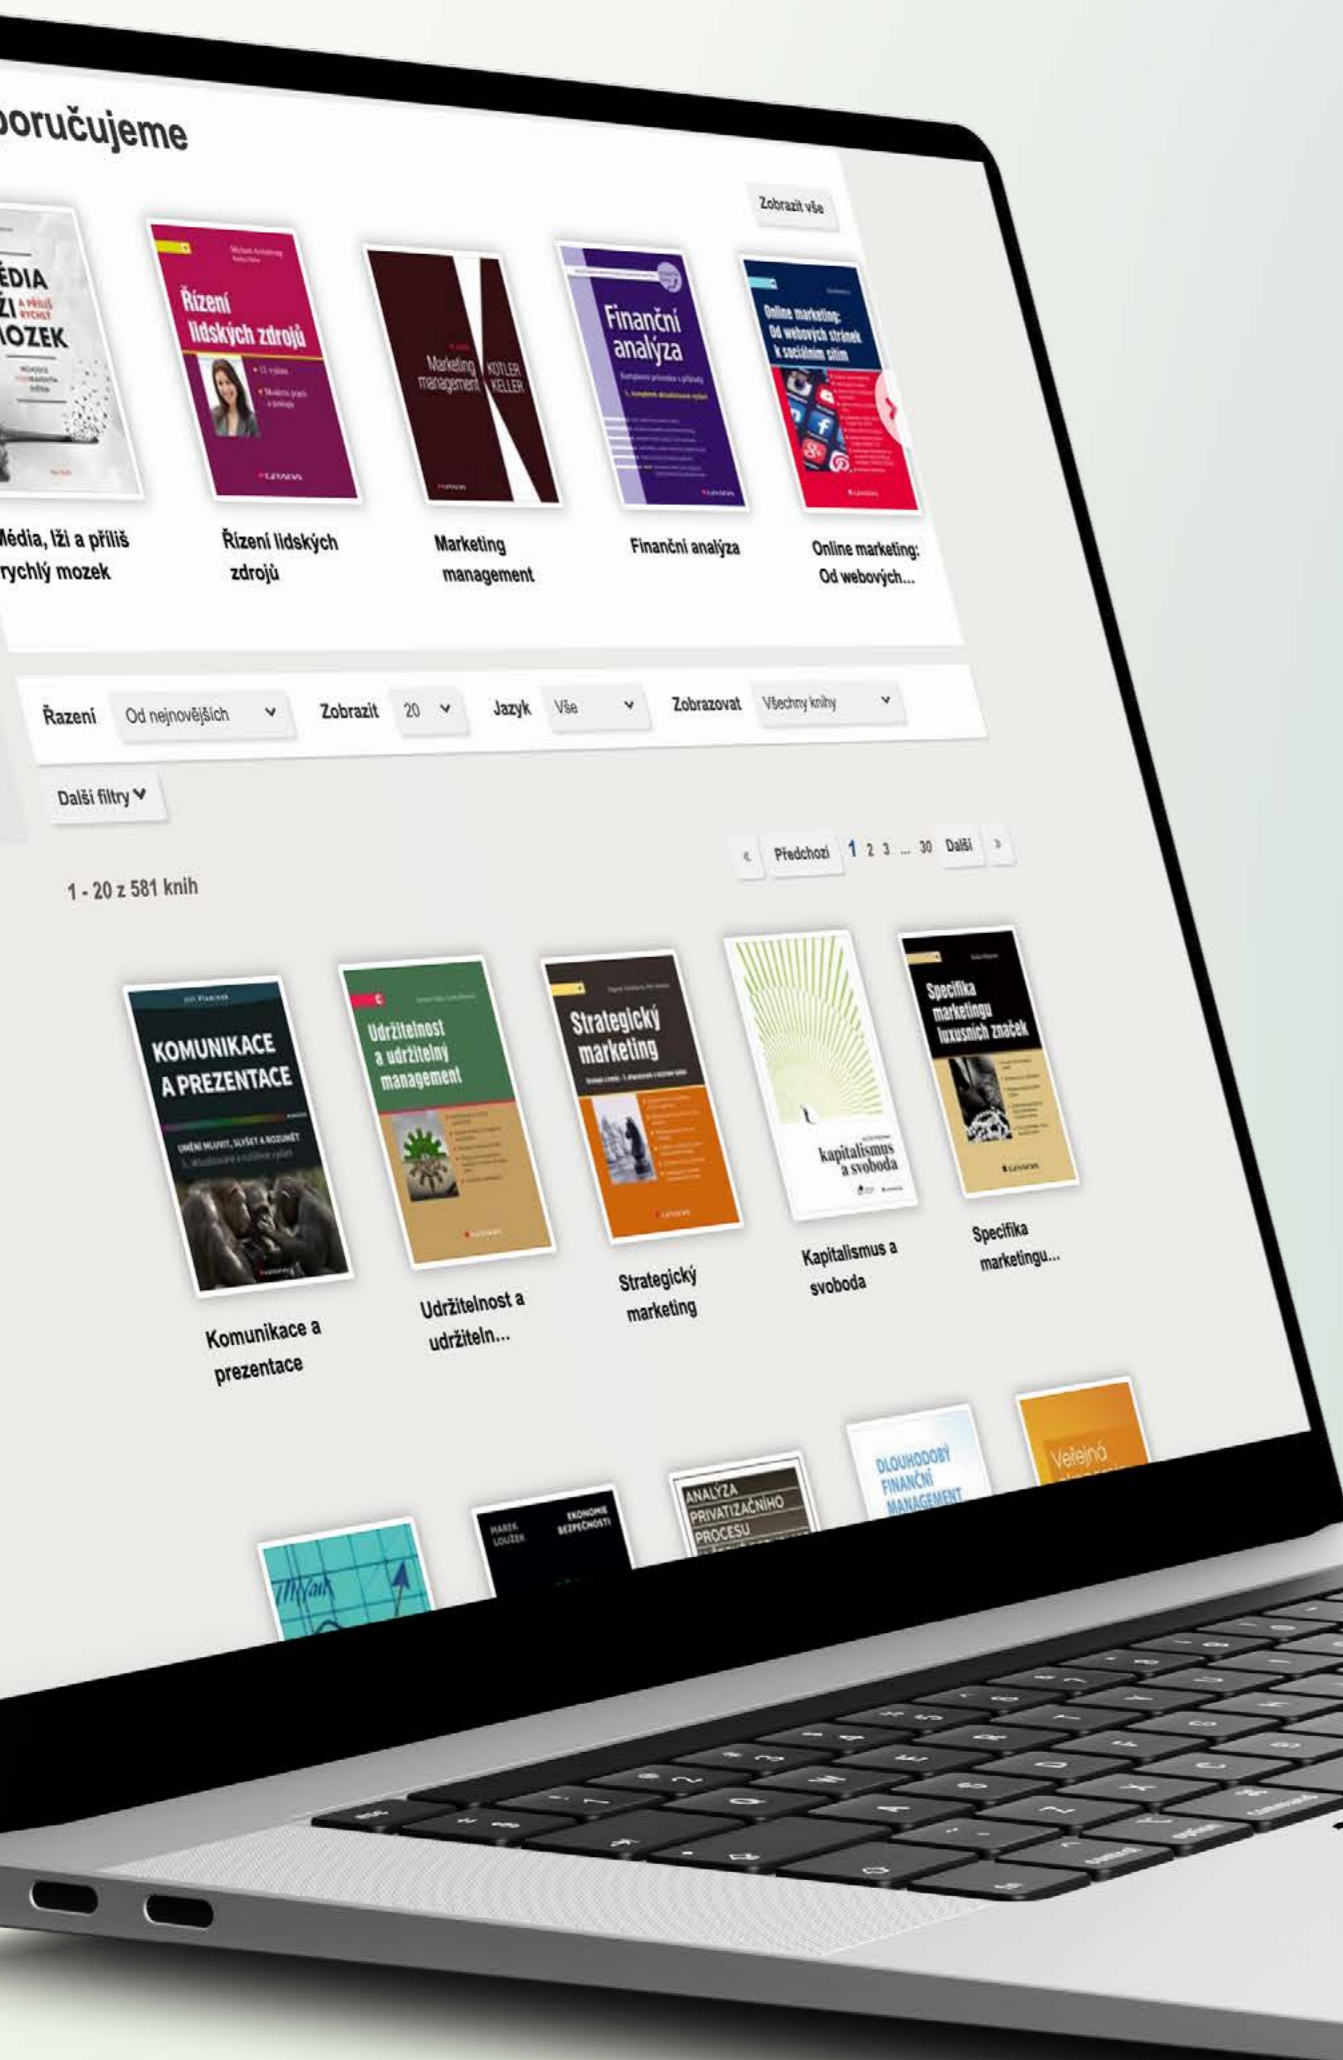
doporučujeme

Zobrazit vše

MÉDIA LŽI A PŘÍLIŠ RYCHLÝ MOZEK

Řízení lidských zdrojů

Marketing management KOTLER KELLER

Finanční analýza

Online marketing: Od webových stránek k sociálním sítím

Média, lži a příliš rychlý mozek

Řízení lidských zdrojů

Marketing management

Finanční analýza

Online marketing: Od webových...

Řazení Od nejnovějších

Zobrazit 20

Jazyk Vše

Zobrazovat Všechny knihy

Další filtry

« Předchozí 1 2 3 ... 30 Další »

1 - 20 z 581 knih

KOMUNIKACE A PREZENTACE

Udržitelnost a udržitelný management

Strategický marketing

kapitalismus a svoboda

Specifika marketingu luxusních značek

Komunikace a prezentace

Udržitelnost a udržiteln...

Strategický marketing

Kapitalismus a svoboda

Specifika marketingu...

EKONOMIE BEZPEČNOSTI

ANALÝZA PRIVATIZAČNÍHO PROCESU

DLOUHODOBÝ FINANČNÍ MANAGEMENT

Veřejná